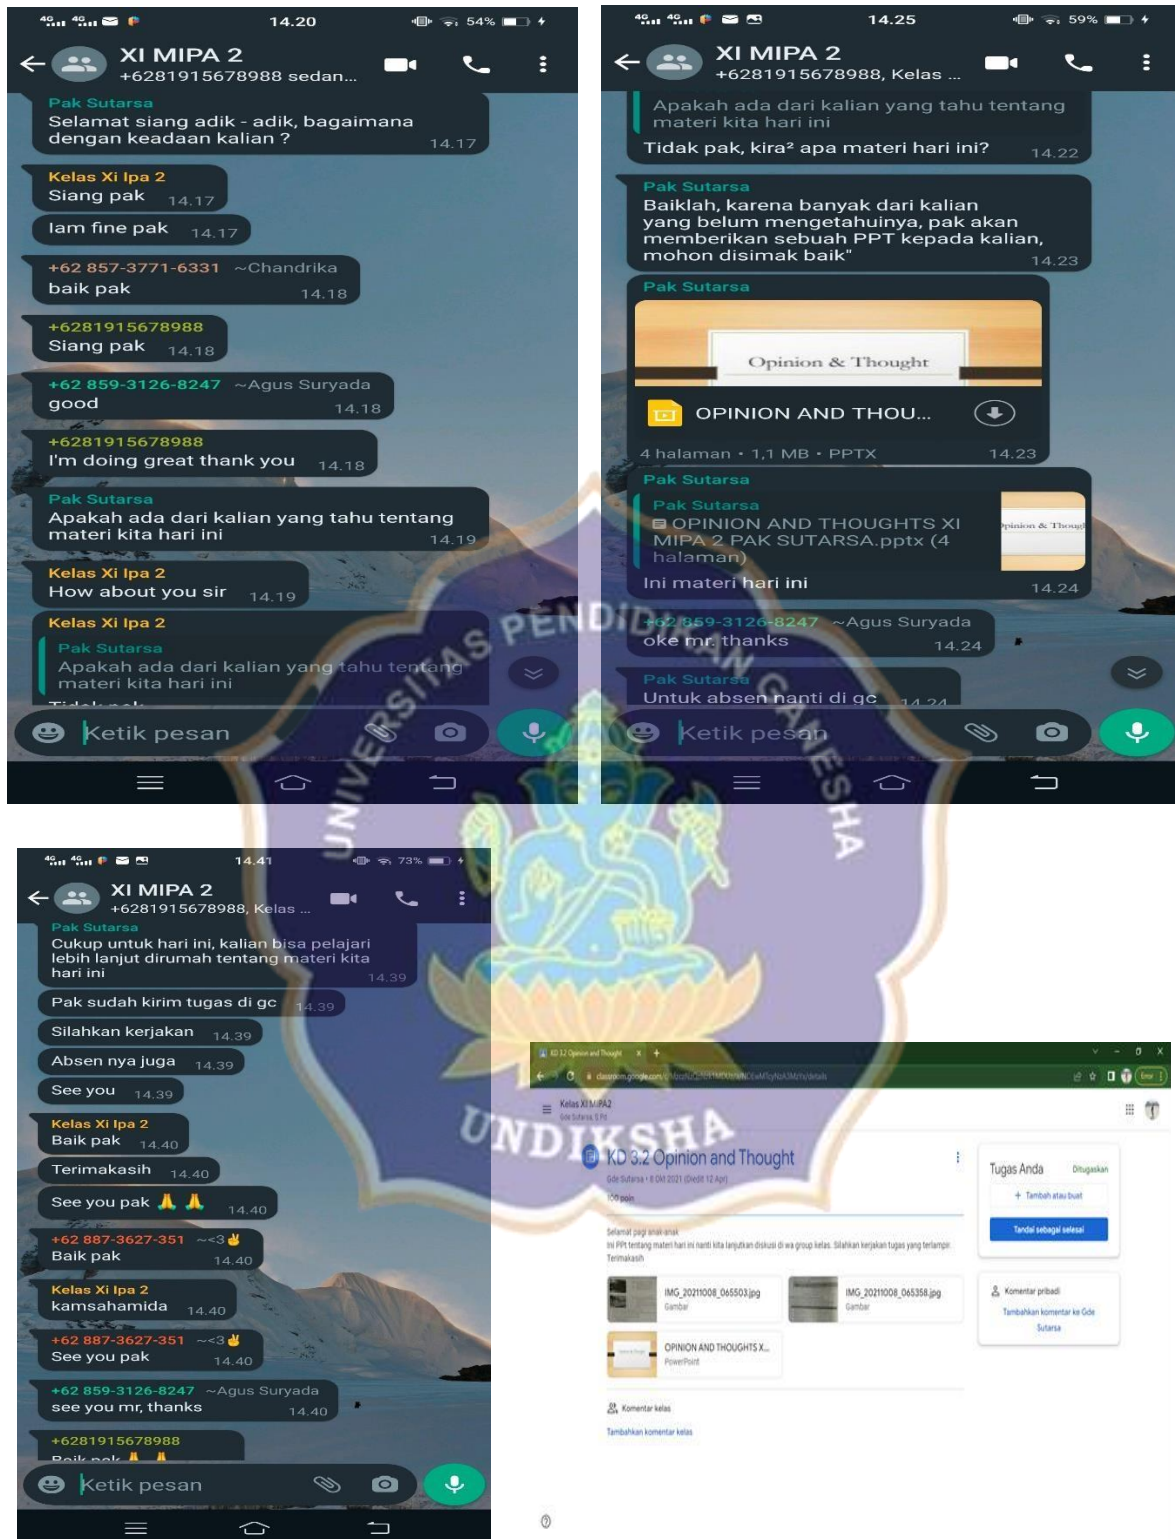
14.20 54%
XI MIPA 2
+6281915678988 sedan...

Pak Sutarsa
Selamat siang adik - adik, bagaimana dengan keadaan kalian ? 14.17

Kelas Xi Ipa 2
Siang pak 14.17

Iam fine pak 14.17

+62 857-3771-6331 ~Chandrika
baik pak 14.18

+6281915678988
Siang pak 14.18

+62 859-3126-8247 ~Agus Suryada
good 14.18

+6281915678988
I'm doing great thank you 14.18

Pak Sutarsa
Apakah ada dari kalian yang tahu tentang materi kita hari ini 14.19

Kelas Xi Ipa 2
How about you sir 14.19

Kelas Xi Ipa 2
Pak Sutarsa
Apakah ada dari kalian yang tahu tentang materi kita hari ini
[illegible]

Ketik pesan

14.25 59%
XI MIPA 2
+6281915678988, Kelas ...

Apakah ada dari kalian yang tahu tentang materi kita hari ini
Tidak pak, kira² apa materi hari ini? 14.22

Pak Sutarsa
Baiklah, karena banyak dari kalian yang belum mengetahuinya, pak akan memberikan sebuah PPT kepada kalian, mohon disimak baik" 14.23

Pak Sutarsa
Opinion & Thought
OPINION AND THOU...
4 halaman • 1,1 MB • PPTX 14.23

Pak Sutarsa
Pak Sutarsa
OPINION AND THOUGHTS XI MIPA 2 PAK SUTARSA.pptx (4 halaman)
Opinion & Thought
Ini materi hari ini 14.24

+62 859-3126-8247 ~Agus Suryada
oke mr. thanks 14.24

Pak Sutarsa
Untuk absen nanti di gc 14.24

Ketik pesan

UNIVERSITAS PENDIDIKAN GANESHA
UNDIKSHA

14.41 73%
XI MIPA 2
+6281915678988, Kelas ...

Pak Sutarsa
Cukup untuk hari ini, kalian bisa pelajari lebih lanjut dirumah tentang materi kita hari ini 14.39

Pak sudah kirim tugas di gc 14.39

Silahkan kerjakan 14.39

Absen nya juga 14.39

See you 14.39

Kelas Xi Ipa 2
Baik pak 14.40

Terimakasih 14.40

See you pak 🙏🙏 14.40

+62 887-3627-351 ~<3
Baik pak 14.40

Kelas Xi Ipa 2
kamsahamida 14.40

+62 887-3627-351 ~<3
See you pak 14.40

+62 859-3126-8247 ~Agus Suryada
see you mr, thanks 14.40

+6281915678988
Baik pak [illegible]

Ketik pesan

KD 3.2 Opinion and Thought
classroom.google.com/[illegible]
Kelas XI MIPA2
KD 3.2 Opinion and Thought
Gde Sutarsa • 8 Okt 2021 (Diedit 12 Apr)
100 poin
Selamat pagi anak-anak
Ini PPt tentang materi hari ini nanti kita lanjutkan diskusi di wa group kelas. Silahkan kerjakan tugas yang terlampir.
Terimakasih
IMG_20211008_065503.jpg
Gambar
IMG_20211008_065358.jpg
Gambar
OPINION AND THOUGHTS X...
PowerPoint
Komentar kelas
Tambahkan komentar kelas
Tugas Anda Ditugaskan
+ Tambah atau buat
Tandai sebagai selesai
Komentar pribadi
Tambahkan komentar ke Gde Sutarsa